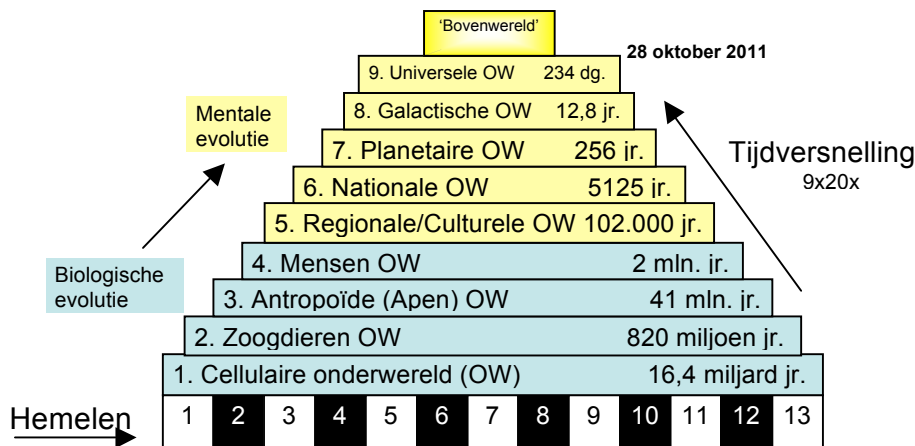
'Bovenwereld'

9. Universele OW 234 dg.

28 oktober 2011

8. Galactische OW 12,8 jr.

Mentale evolutie

7. Planetaire OW 256 jr.

Tijdversnelling
9x20x

6. Nationale OW 5125 jr.

5. Regionale/Culturele OW 102.000 jr.

4. Mensen OW 2 mln. jr.

Biologische evolutie

3. Antropoïde (Apen) OW 41 mln. jr.

2. Zoogdieren OW 820 miljoen jr.

1. Cellulaire onderwereld (OW) 16,4 miljard jr.

Hemelen

| 1 | 2 | 3 | 4 | 5 | 6 | 7 | 8 | 9 | 10 | 11 | 12 | 13 |
|---|---|---|---|---|---|---|---|---|---|---|---|---|